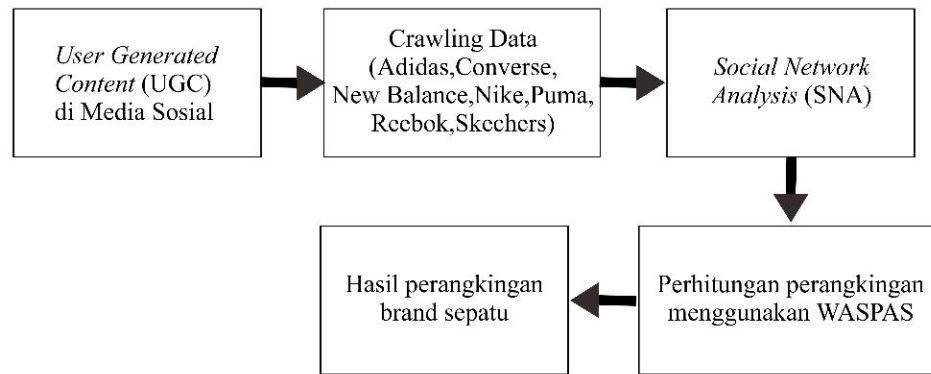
User Generated Content (UGC) di Media Sosial

Crawling Data (Adidas,Converse, New Balance,Nike,Puma, Reebok,Skechers)

Social Network Analysis (SNA)

Perhitungan perangkingan menggunakan WASPAS

Hasil perangkingan brand sepatu